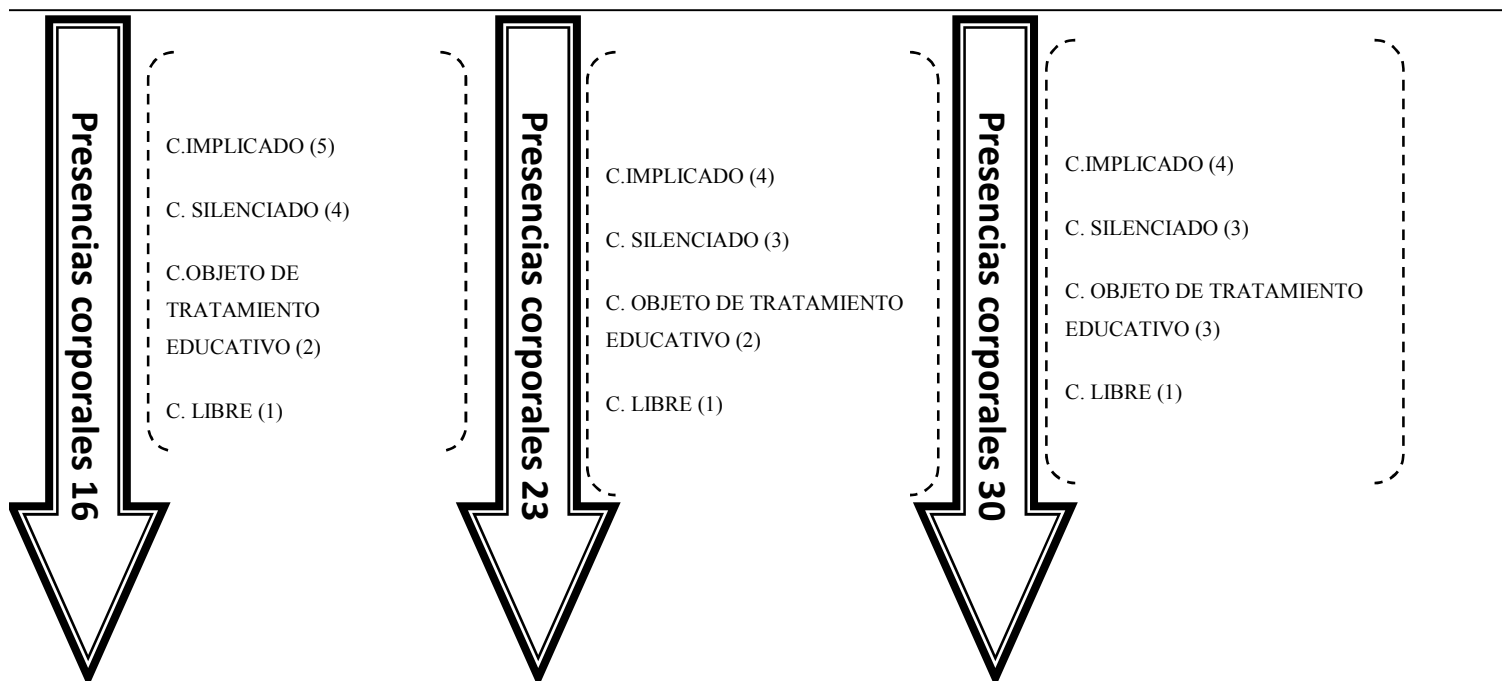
Presencias corporales 16

C.IMPLICADO (5)

C. SILENCIADO (4)

C.OBJETO DE TRATAMIENTO EDUCATIVO (2)

C. LIBRE (1)

Presencias corporales 23

C.IMPLICADO (4)

C. SILENCIADO (3)

C. OBJETO DE TRATAMIENTO EDUCATIVO (2)

C. LIBRE (1)

Presencias corporales 30

C.IMPLICADO (4)

C. SILENCIADO (3)

C. OBJETO DE TRATAMIENTO EDUCATIVO (3)

C. LIBRE (1)